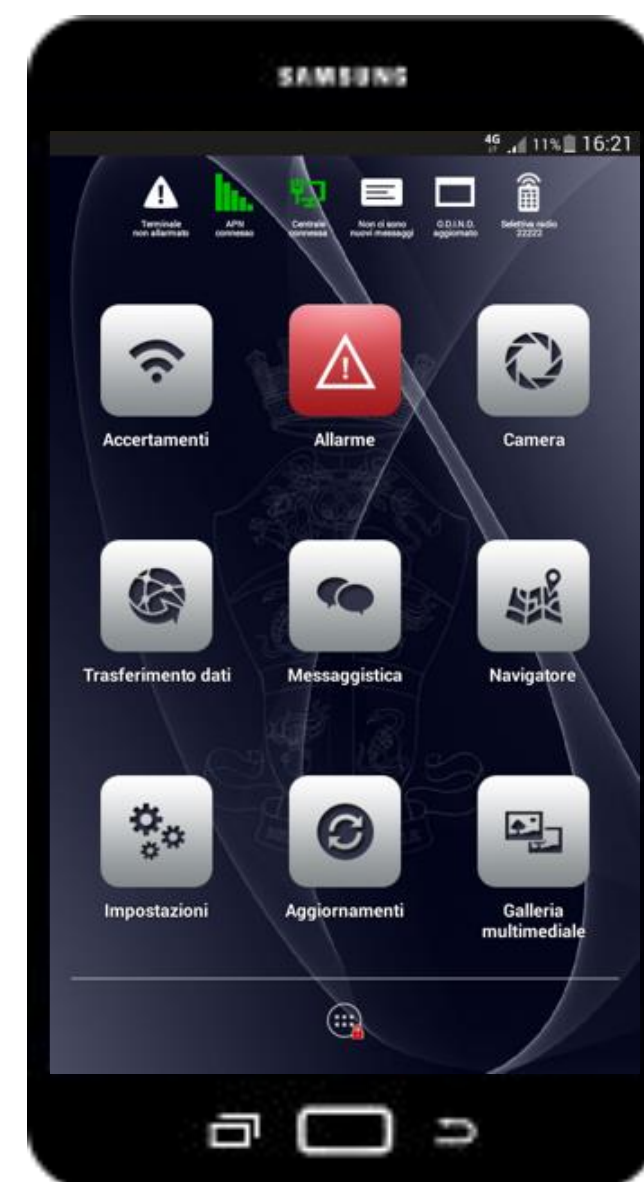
SAMSUNG

4G 11% 16:21

Terminale non allarmato

APN connesso

Centrale connessa

Non ci sono nuovi messaggi

O.D.I.N.D. aggiornato

Selettiva radio 22222

Accertamenti

Allarme

Camera

Trasferimento dati

Messaggistica

Navigatore

Impostazioni

Aggiornamenti

Galleria multimediale